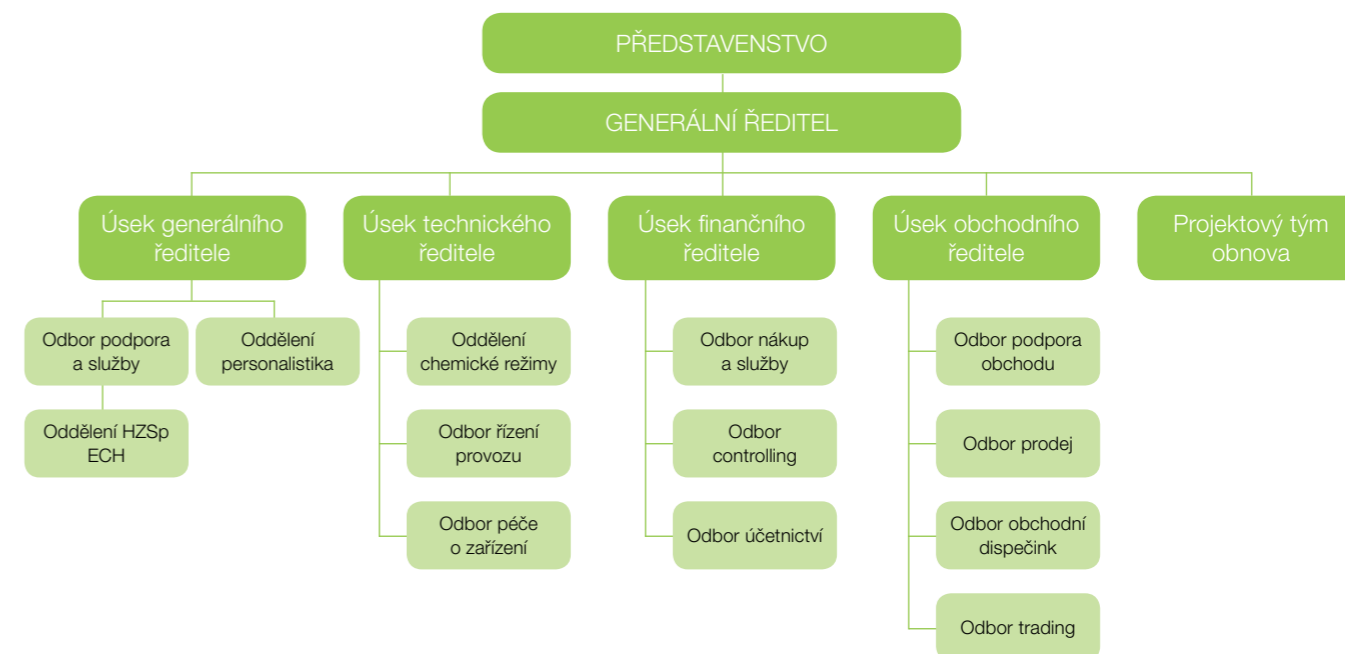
PŘEDSTAVENSTVO

GENERÁLNÍ ŘEDITEL

Úsek generálního ředitele

Odbor podpora a služby

Oddělení personalistika

Oddělení HZSp ECH

Úsek technického ředitele

Oddělení chemické režimy

Odbor řízení provozu

Odbor péče o zařízení

Úsek finančního ředitele

Odbor nákup a služby

Odbor controlling

Odbor účetnictví

Úsek obchodního ředitele

Odbor podpora obchodu

Odbor prodej

Odbor obchodní dispečink

Odbor trading

Projektový tým obnova